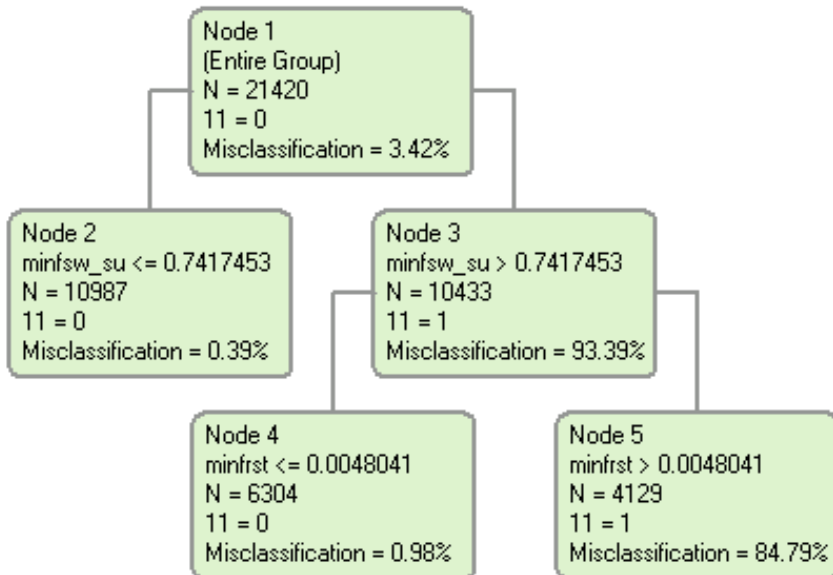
Node 1
(Entire Group)
N = 21420
11 = 0
Misclassification = 3.42%

Node 2
minfsw_su <= 0.7417453
N = 10987
11 = 0
Misclassification = 0.39%

Node 3
minfsw_su > 0.7417453
N = 10433
11 = 1
Misclassification = 93.39%

Node 4
minfrst <= 0.0048041
N = 6304
11 = 0
Misclassification = 0.98%

Node 5
minfrst > 0.0048041
N = 4129
11 = 1
Misclassification = 84.79%